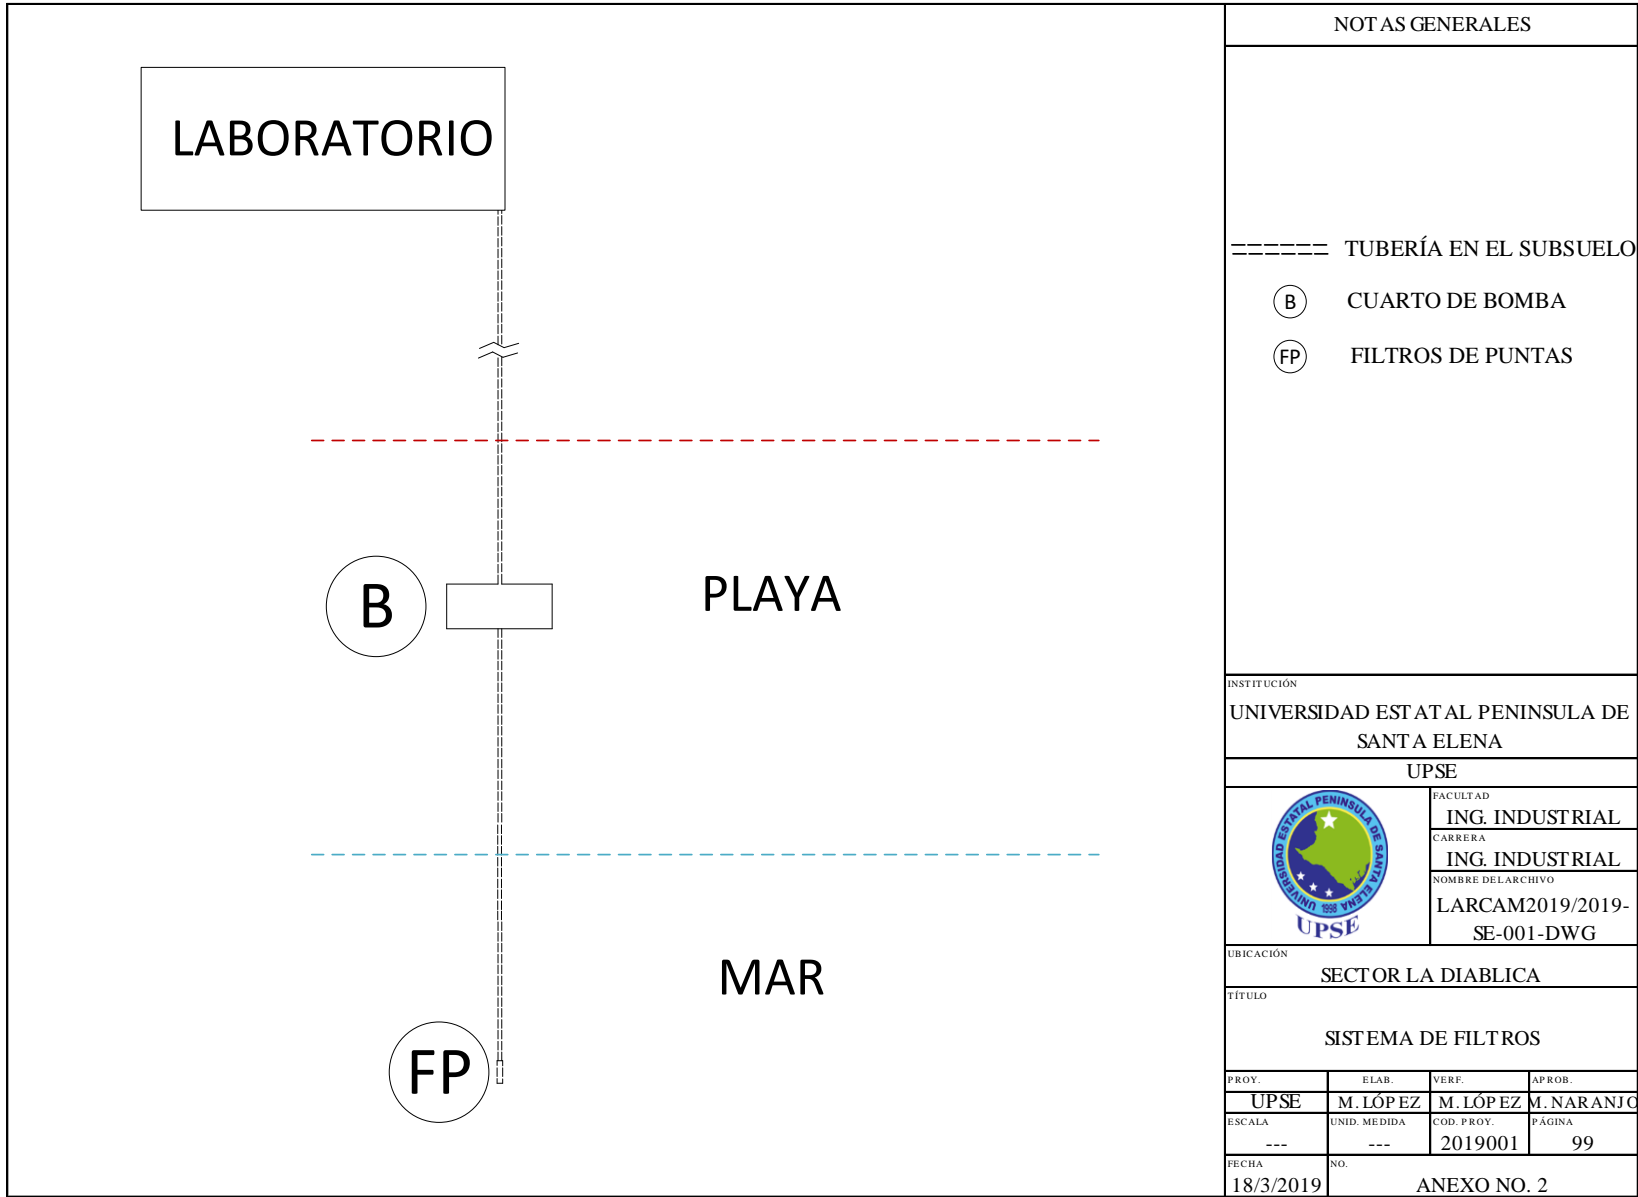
LABORATORIO

B

PLAYA

MAR

FP

NOTAS GENERALES

====== TUBERÍA EN EL SUBSUELO

B CUARTO DE BOMBA

FP FILTROS DE PUNTAS

INSTITUCIÓN
UNIVERSIDAD ESTATAL PENINSULA DE SANTA ELENA

UPSE

UNIVERSIDAD ESTATAL PENINSULA DE SANTA ELENA 1998 UPSE

FACULTAD
ING. INDUSTRIAL

CARRERA
ING. INDUSTRIAL

NOMBRE DEL ARCHIVO
LARCAM2019/2019-SE-001-DWG

UBICACIÓN
SECTOR LA DIABLICA

TÍTULO
SISTEMA DE FILTROS

| PROY. | ELAB. | VERF. | APROB. |
|---|---|---|---|
| UPSE | M. LÓPEZ | M. LÓPEZ | M. NARANJO |
| ESCALA | UNID. MEDIDA | COD. PROY. | PÁGINA |
| --- | --- | 2019001 | 99 |
| FECHA | NO. | | |
| 18/3/2019 | ANEXO NO. 2 | | |